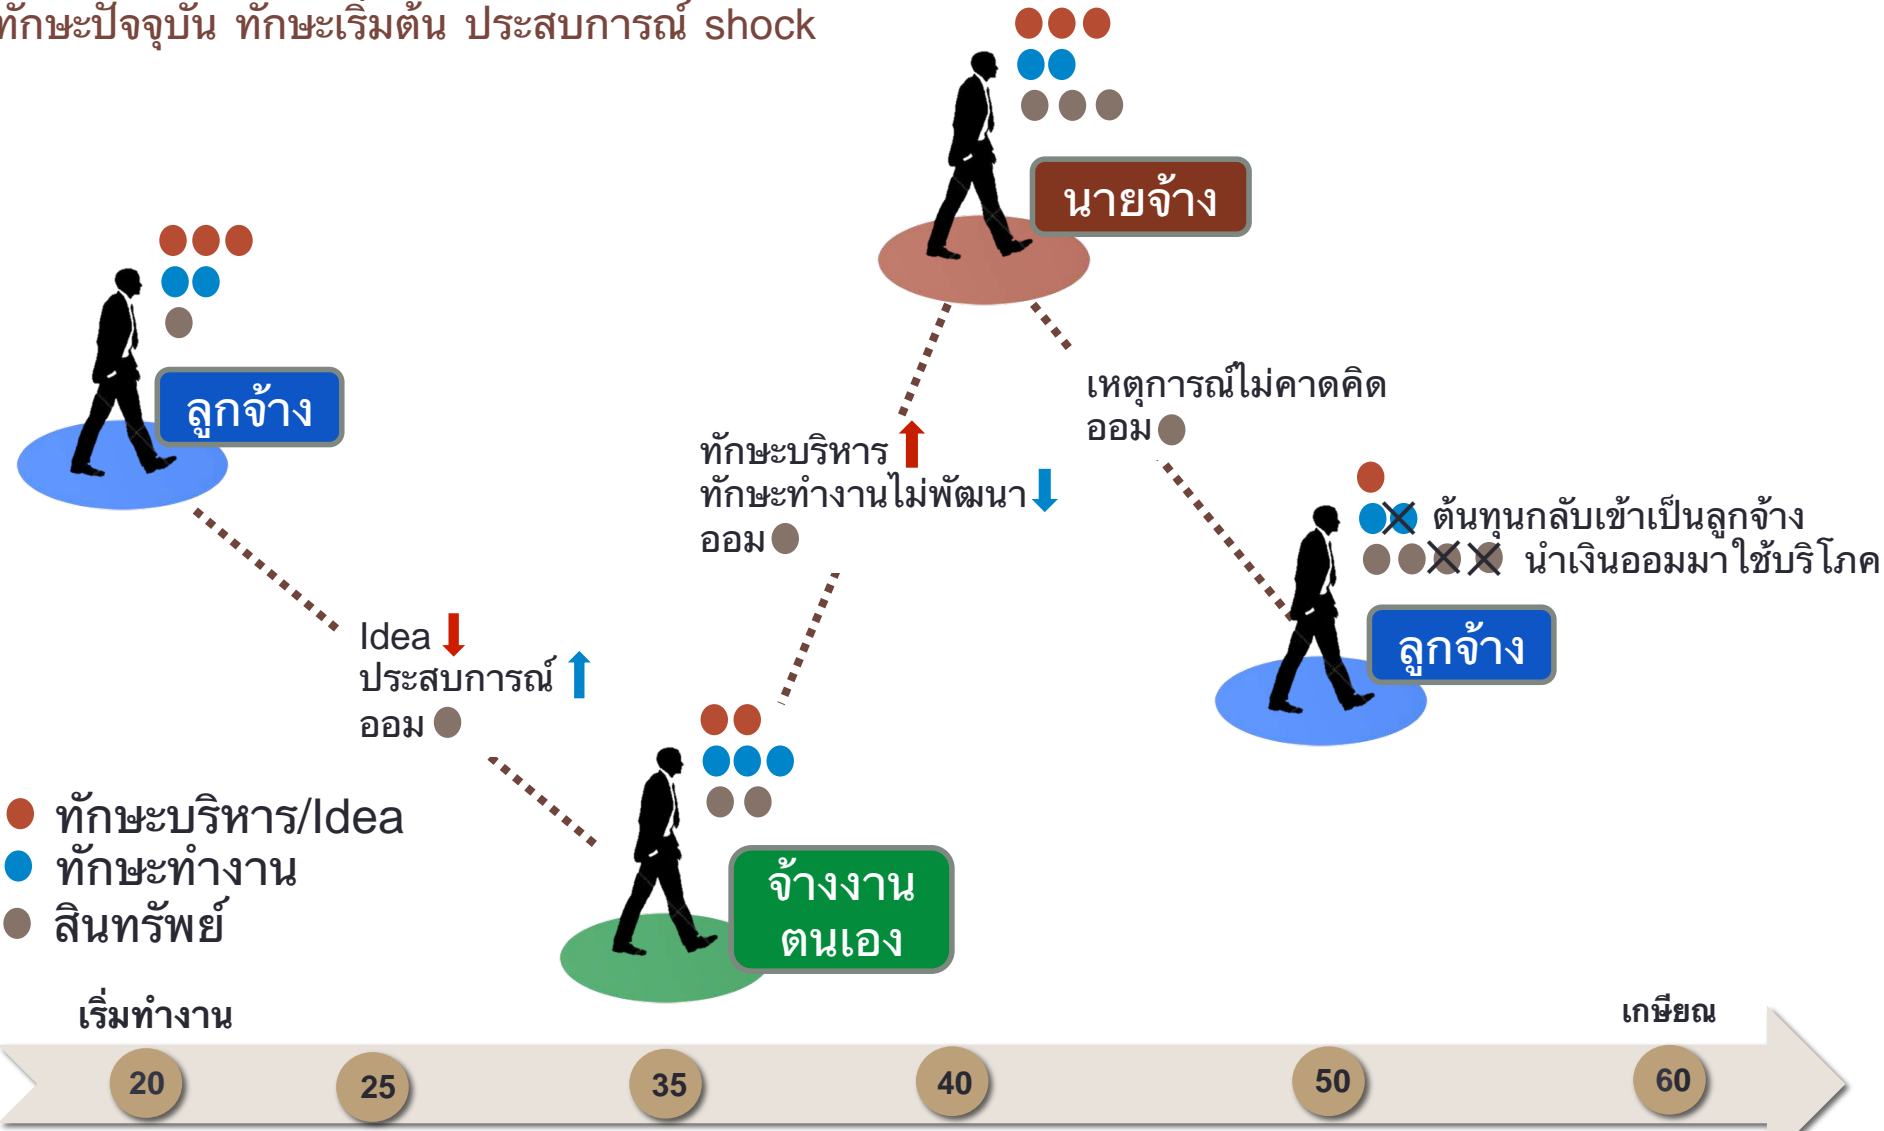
ทักษะปัจจุบัน ทักษะเริ่มต้น ประสบการณ์ shock

นายจ้าง

ลูกจ้าง

ทักษะบริหาร
ทักษะทำงานไม่พัฒนา
ออม

เหตุการณ์ไม่คาดคิด
ออม

ต้นทุนกลับเข้าเป็นลูกจ้าง
นำเงินออมมาใช้บริโภค

ลูกจ้าง

Idea
ประสบการณ์
ออม

ทักษะบริหาร/Idea
ทักษะทำงาน
สินทรัพย์

จ้างงานตนเอง

เริ่มทำงาน

เกษียณ

20 25 35 40 50 60